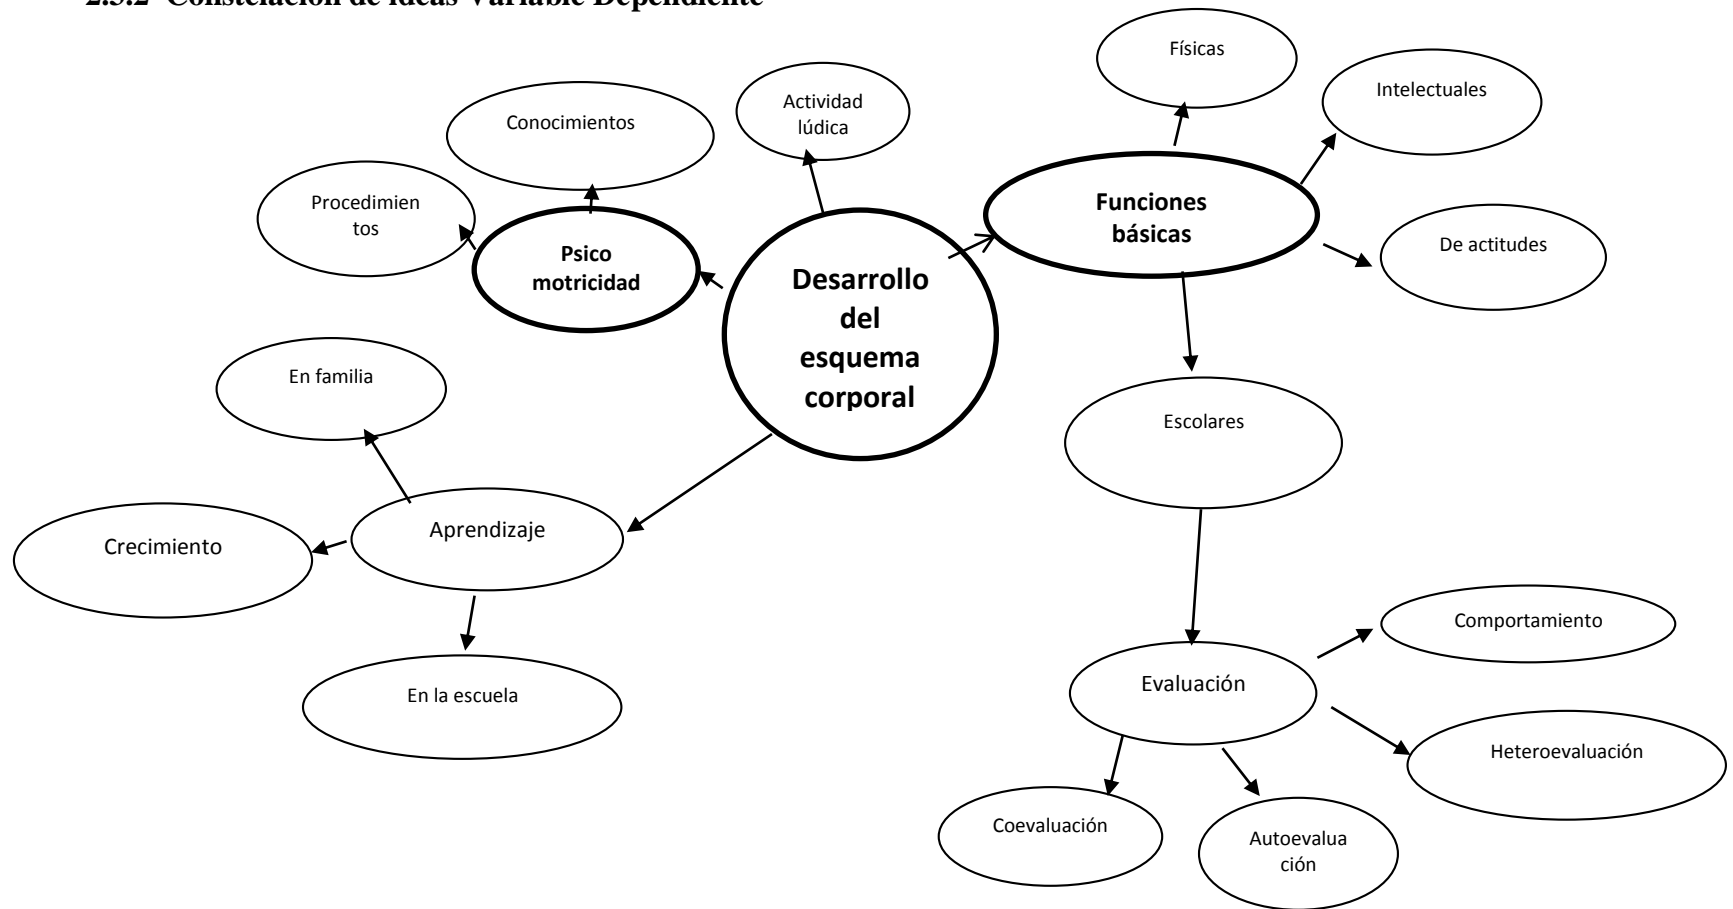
2.5.2 Constelación de ideas Variable Dependiente

Desarrollo del esquema corporal

Psico motricidad

Procedimientos

Conocimientos

Actividad lúdica

Funciones básicas

Físicas

Intelectuales

De actitudes

Escolares

Evaluación

Comportamiento

Heteroevaluación

Coevaluación

Autoevaluación

Aprendizaje

En familia

Crecimiento

En la escuela